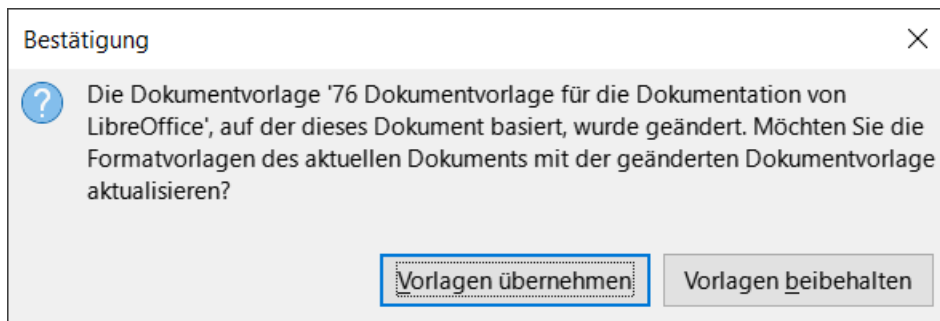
Bestätigung

Die Dokumentvorlage '76 Dokumentvorlage für die Dokumentation von LibreOffice', auf der dieses Dokument basiert, wurde geändert. Möchten Sie die Formatvorlagen des aktuellen Dokuments mit der geänderten Dokumentvorlage aktualisieren?

Vorlagen übernehmen

Vorlagen beibehalten